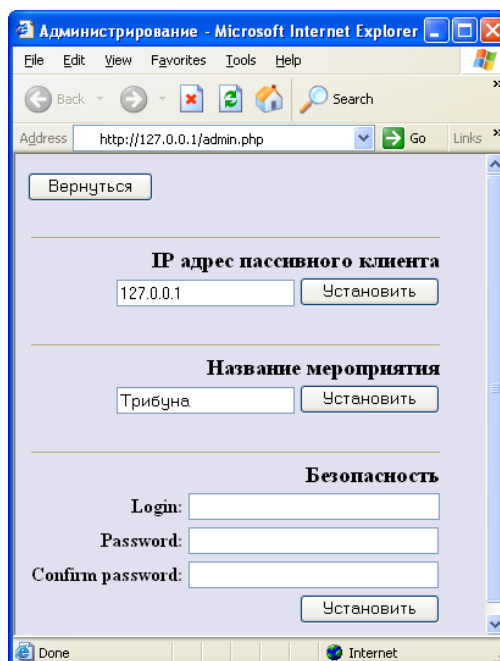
Администрирование - Microsoft Internet Explorer

File Edit View Favorites Tools Help

Back Search

Address http://127.0.0.1/admin.php Go Links

Вернуться

IP адрес пассивного клиента

127.0.0.1 Установить

Название мероприятия

Трибуна Установить

Безопасность

Login:

Password:

Confirm password:

Установить

Done Internet